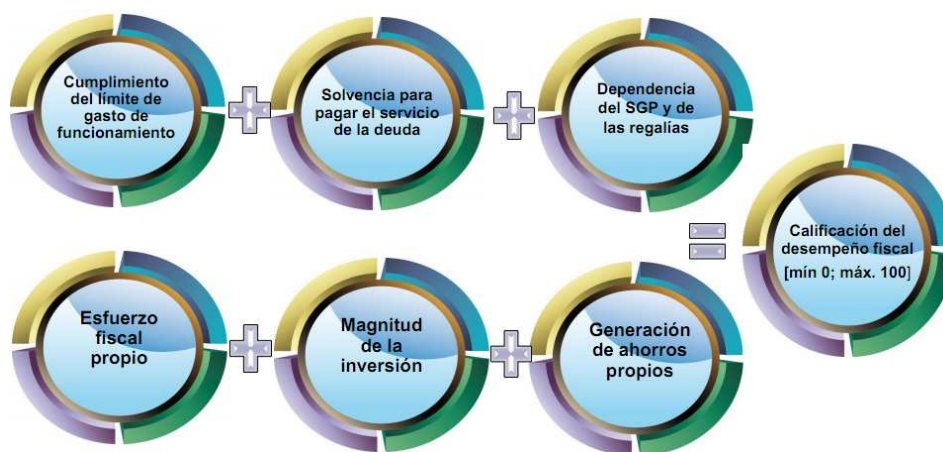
Cumplimiento del límite de gasto de funcionamiento

Solvencia para pagar el servicio de la deuda

Dependencia del SGP y de las regalías

Calificación del desempeño fiscal [mín 0; máx. 100]

Esfuerzo fiscal propio

Magnitud de la inversión

Generación de ahorros propios